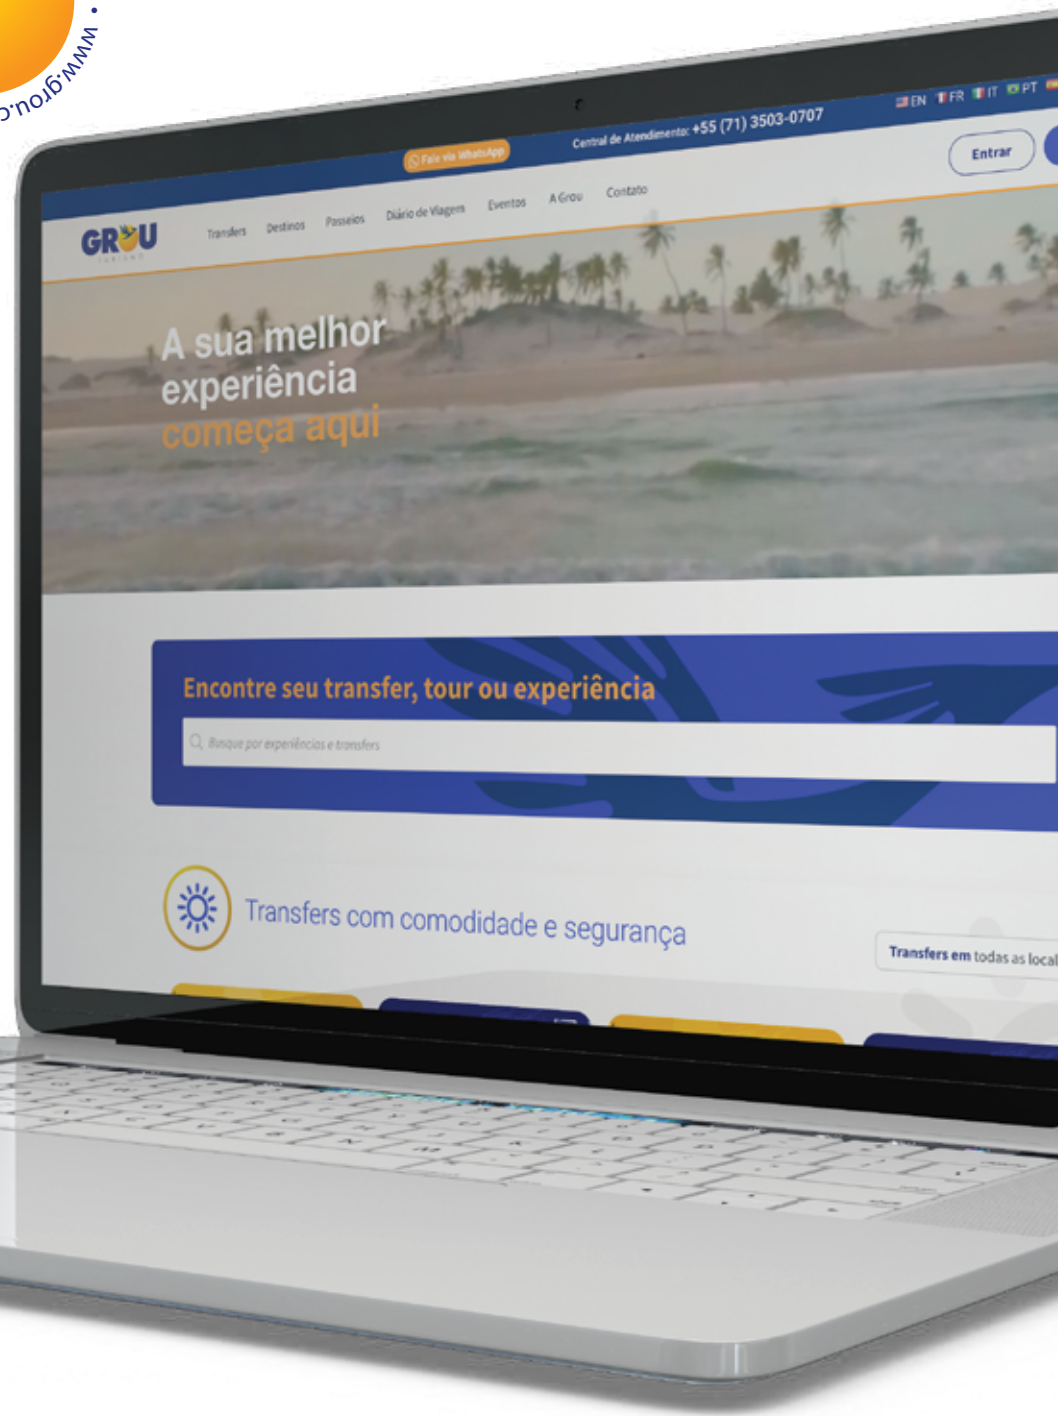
www.grou.c

Fale via WhatsApp

Central de Atendimento: +55 (71) 3503-0707

EN FR IT PT

Entrar

GROU TURISMO

Transfers Destinos Passeios Diário de Viagem Eventos A Grou Contato

A sua melhor experiência começa aqui

Encontre seu transfer, tour ou experiência

Busque por experiências e transfers

Transfers com comodidade e segurança

Transfers em todas as local